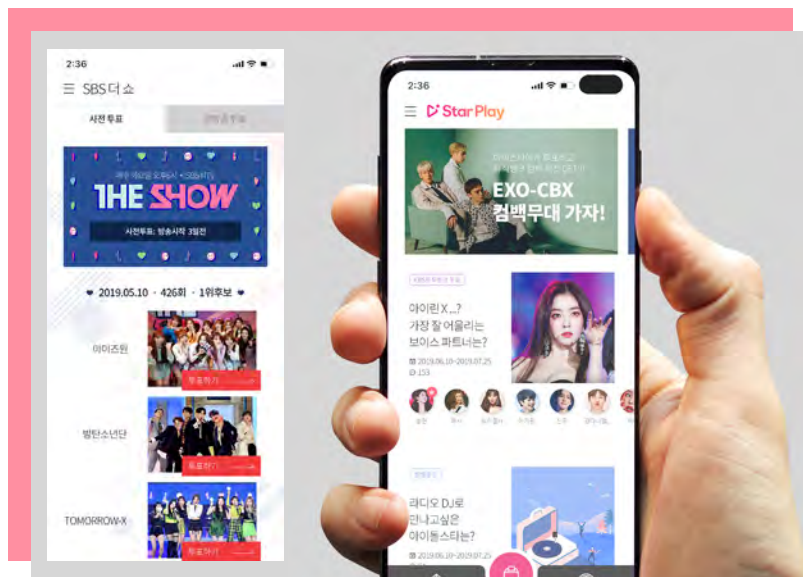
2:36

SBS 더 쇼

사전 투표

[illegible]

THE SHOW

사전투표: 방송시작 3일전

2019.05.10 · 426회 · 1위후보

아이즈원

투표하기

방탄소년단

투표하기

TOMORROW X

투표하기

2:36

StarPlay

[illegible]

EXO-CBX

컴백무대 가자!

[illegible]

아이린 X...?
가장 잘 어울리는
보이스 파트너는?

2019.06.10~2019.07.25

153

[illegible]

라디오 DJ로
만나고싶은
아이돌스타는?

2019.06.10~2019.07.25